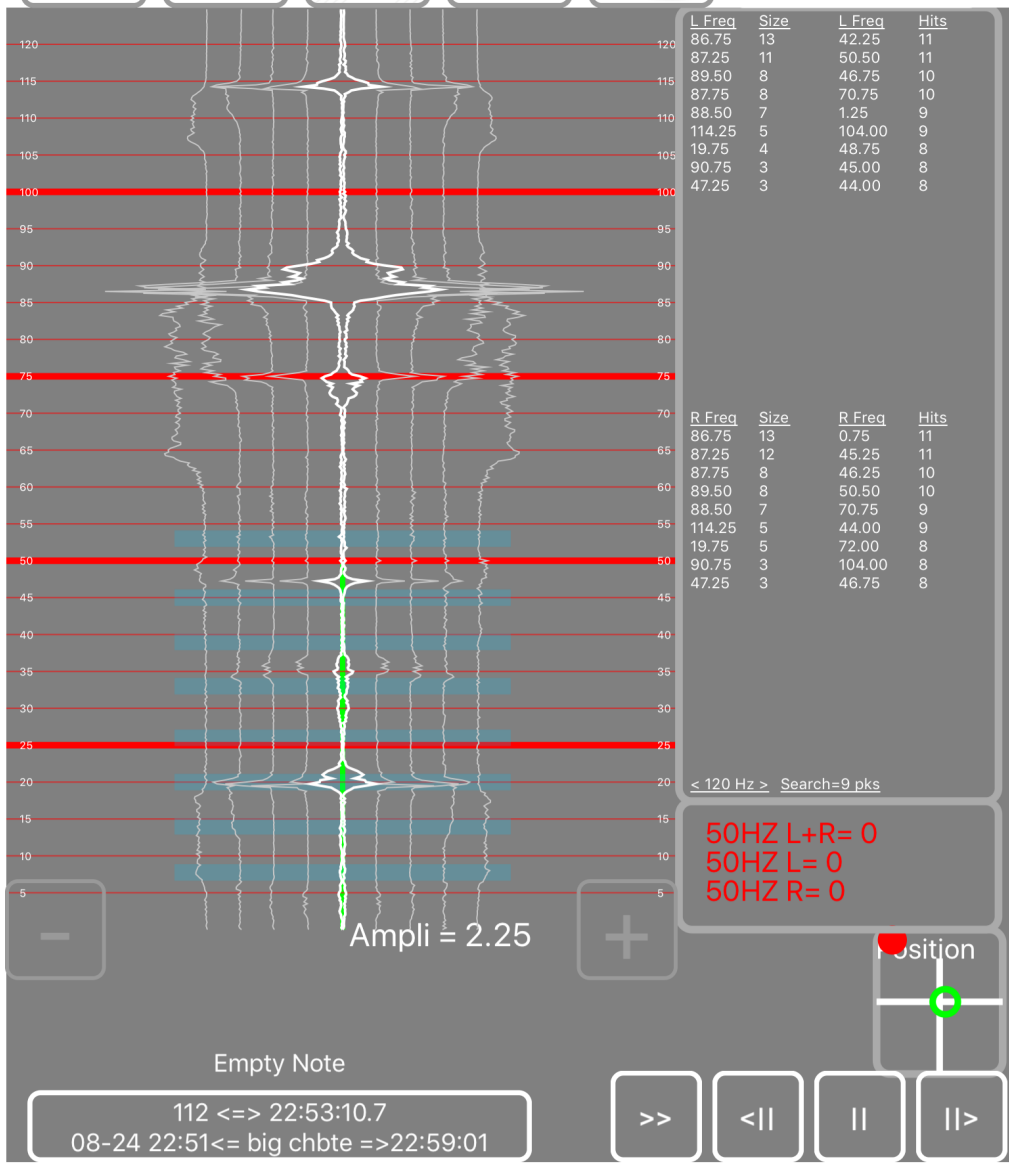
120
115
110
105
100
95
90
85
80
75
70
65
60
55
50
45
40
35
30
25
20
15
10
5

120
115
110
105
100
95
90
85
80
75
70
65
60
55
50
45
40
35
30
25
20
15
10
5

| L Freq | Size | L Freq | Hits |
|---|---|---|---|
| 86.75 | 13 | 42.25 | 11 |
| 87.25 | 11 | 50.50 | 11 |
| 89.50 | 8 | 46.75 | 10 |
| 87.75 | 8 | 70.75 | 10 |
| 88.50 | 7 | 1.25 | 9 |
| 114.25 | 5 | 104.00 | 9 |
| 19.75 | 4 | 48.75 | 8 |
| 90.75 | 3 | 45.00 | 8 |
| 47.25 | 3 | 44.00 | 8 |

| R Freq | Size | R Freq | Hits |
|---|---|---|---|
| 86.75 | 13 | 0.75 | 11 |
| 87.25 | 12 | 45.25 | 11 |
| 87.75 | 8 | 46.25 | 10 |
| 89.50 | 8 | 50.50 | 10 |
| 88.50 | 7 | 70.75 | 9 |
| 114.25 | 5 | 44.00 | 9 |
| 19.75 | 5 | 72.00 | 8 |
| 90.75 | 3 | 104.00 | 8 |
| 47.25 | 3 | 46.75 | 8 |

< 120 Hz > Search=9 pks

50HZ L+R= 0
50HZ L= 0
50HZ R= 0

-
Ampli = 2.25
+

Position

Empty Note

112 <=> 22:53:10.7
08-24 22:51<= big chbte =>22:59:01

>>
<II
II
II>